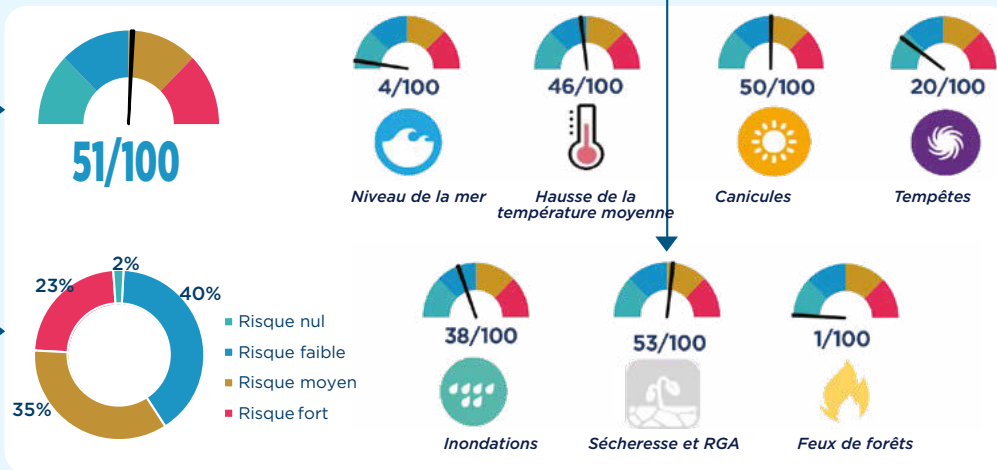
51/100

4/100
Niveau de la mer

46/100
Hausse de la température moyenne

50/100
Canicules

20/100
Tempêtes

2%
40%
23%
35%

Risque nul
Risque faible
Risque moyen
Risque fort

38/100
Inondations

53/100
Sécheresse et RGA

1/100
Feux de forêts